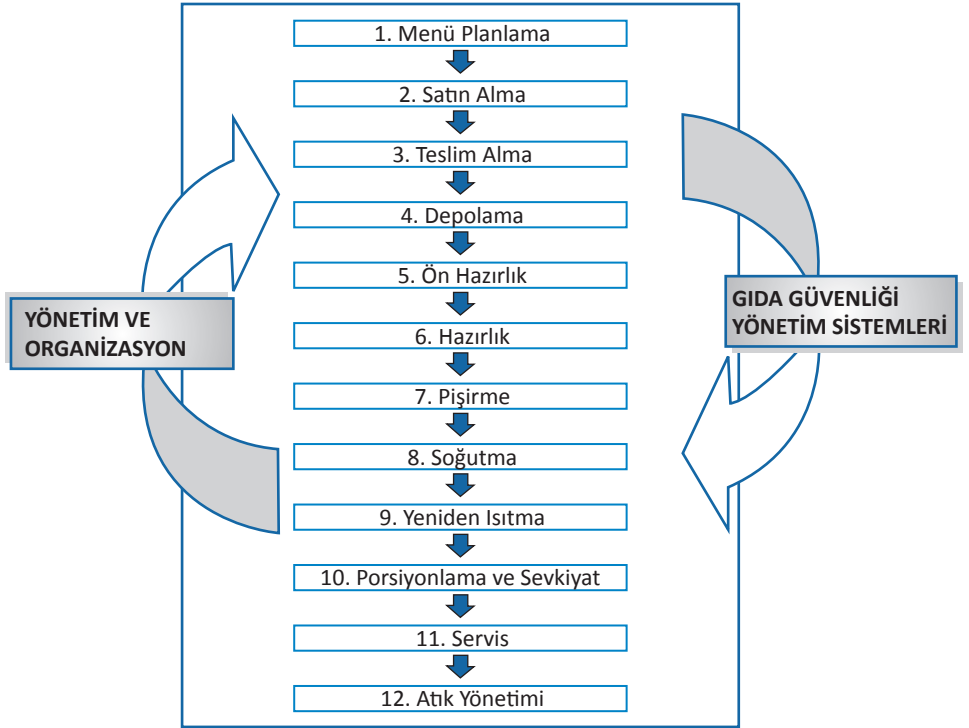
1. Menü Planlama

2. Satın Alma

3. Teslim Alma

4. Depolama

5. Ön Hazırlık

6. Hazırlık

7. Pişirme

8. Soğutma

9. Yeniden Isıtma

10. Porsiyonlama ve Sevkiyat

11. Servis

12. Atık Yönetimi

YÖNETİM VE ORGANİZASYON

GIDA GÜVENLİĞİ YÖNETİM SİSTEMLERİ